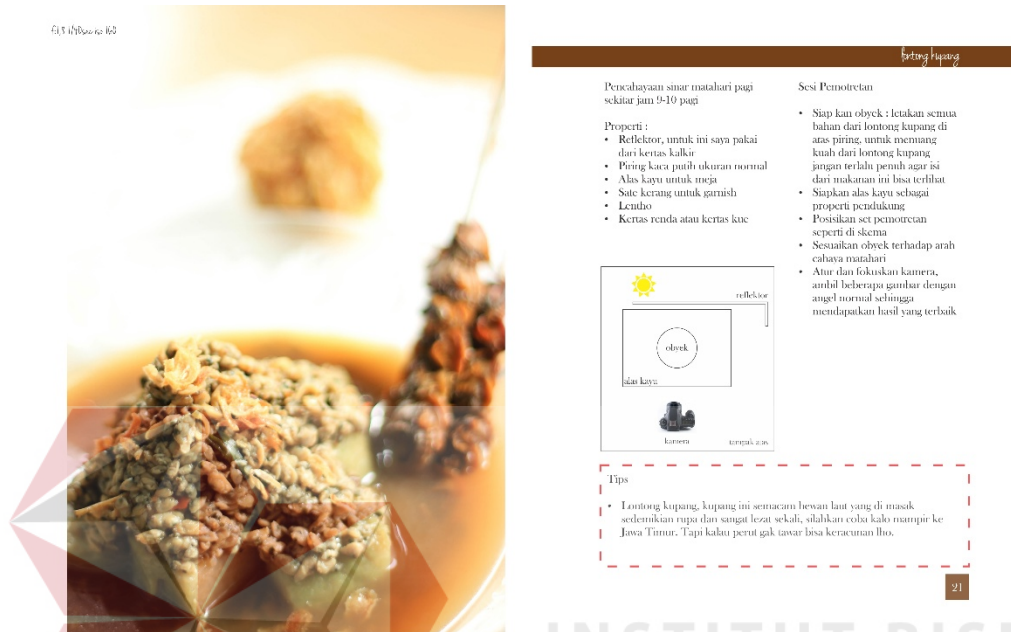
Gift Widhawan ke 60

lontong kupang

Pencahayaan sinar matahari pagi sekitar jam 9-10 pagi

Properti :
• Reflektor, untuk ini saya pakai dari kertas kalkir
• Piring kaca putih ukuran normal
• Alas kayu untuk meja
• Sate kerang untuk garnish
• Lentho
• Kertas renda atau kertas kue

reflektor
obyek
alas kayu
kamera
tampak atas

Sesi Pemotretan

• Siap kan obyek : letakan semua bahan dari lontong kupang di atas piring, untuk menuang kuah dari lontong kupang jangan terlalu penuh agar isi dari makanan ini bisa terlihat
• Siapkan alas kayu sebagai properti pendukung
• Posisikan set pemotretan seperti di skema
• Sesuaikan obyek terhadap arah cahaya matahari
• Atur dan fokuskan kamera, ambil beberapa gambar dengan angel normal sehingga mendapatkan hasil yang terbaik

Tips

• Lontong kupang, kupang ini semacam hewan laut yang di masak sedemikian rupa dan sangat lezat sekali, silahkan coba kalo mampir ke Jawa Timur. Tapi kalau perut gak tawar bisa keracunan lho.

21

INSTITUT BISNIS